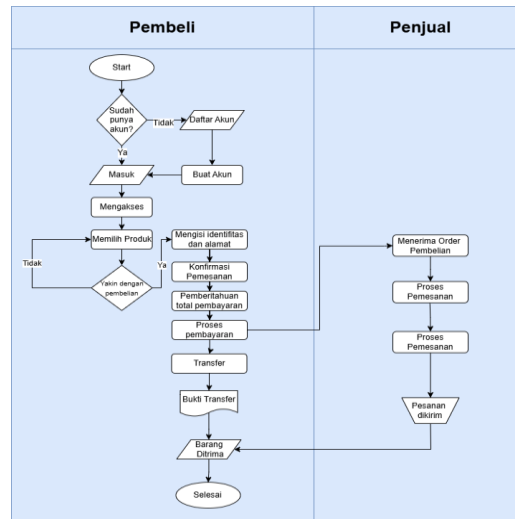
Pembeli

Penjual

Start

Sudah punya akun?

Tidak

Daftar Akun

Ya

Masuk

Buat Akun

Mengakses

Memilih Produk

Tidak

Yakin dengan pembelian

Ya

Mengisi identifitas dan alamat

Konfirmasi Pemesanan

Pemberitahuan total pembayaran

Proses pembayaran

Transfer

Bukti Transfer

Barang Ditrima

Selesai

Menerima Order Pembelian

Proses Pemesanan

Proses Pemesanan

Pesanan dikirim